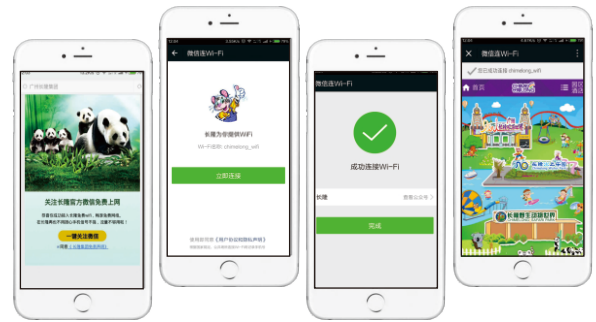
广州长隆集团

关注长隆官方微信免费上网

一键关注微信

微信连Wi-Fi

长隆为你提供WiFi

Wi-Fi名称: chimelong_wifi

立即连接

微信连Wi-Fi

成功连接Wi-Fi

长隆

完成

微信连Wi-Fi

已连接 chimelong_wifi

首页

长隆野生动物世界